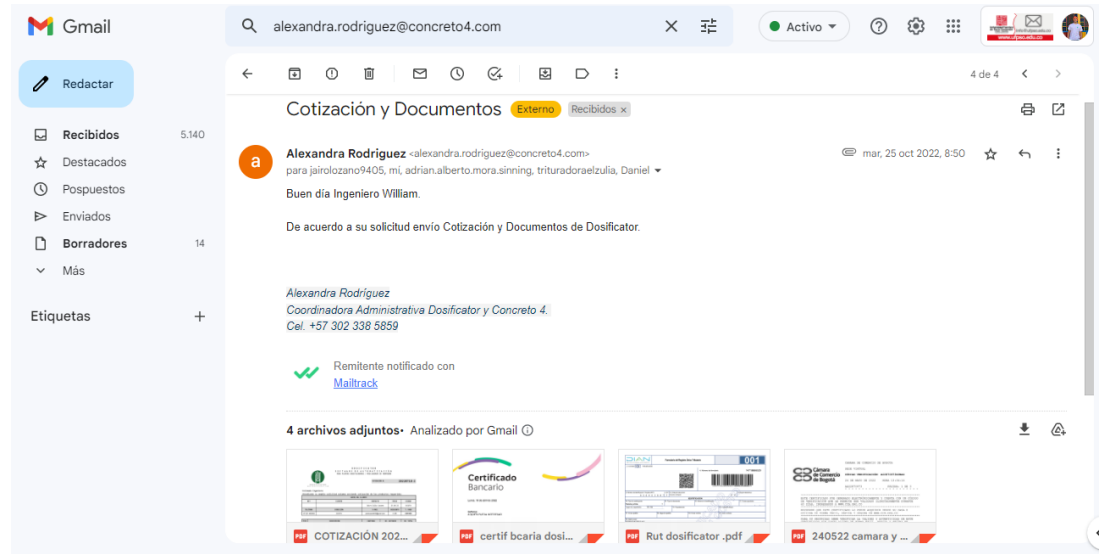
Gmail

alexandra.rodriguez@concreto4.com

Activo

Redactar

Recibidos 5.140
Destacados
Pospuestos
Enviados
Borradores 14
Más

Etiquetas +

4 de 4

Cotización y Documentos Externo Recibidos ×

Alexandra Rodriguez <alexandra.rodriguez@concreto4.com>
para jairolozano9405, mi, adrian.alberto.mora.sinning, trituradoraelzulia, Daniel

mar, 25 oct 2022, 8:50

Buen día Ingeniero William.

De acuerdo a su solicitud envío Cotización y Documentos de Dosificator.

Alexandra Rodríguez
Coordinadora Administrativa Dosificator y Concreto 4.
Cel. +57 302 338 5859

Remitente notificado con
Mailtrack

4 archivos adjuntos • Analizado por Gmail

Certificado Bancario

001

Cámara de Comercio de Bogotá

COTIZACIÓN 202...
certif bcaria dosi...
Rut dosificator .pdf
240522 camara y ...